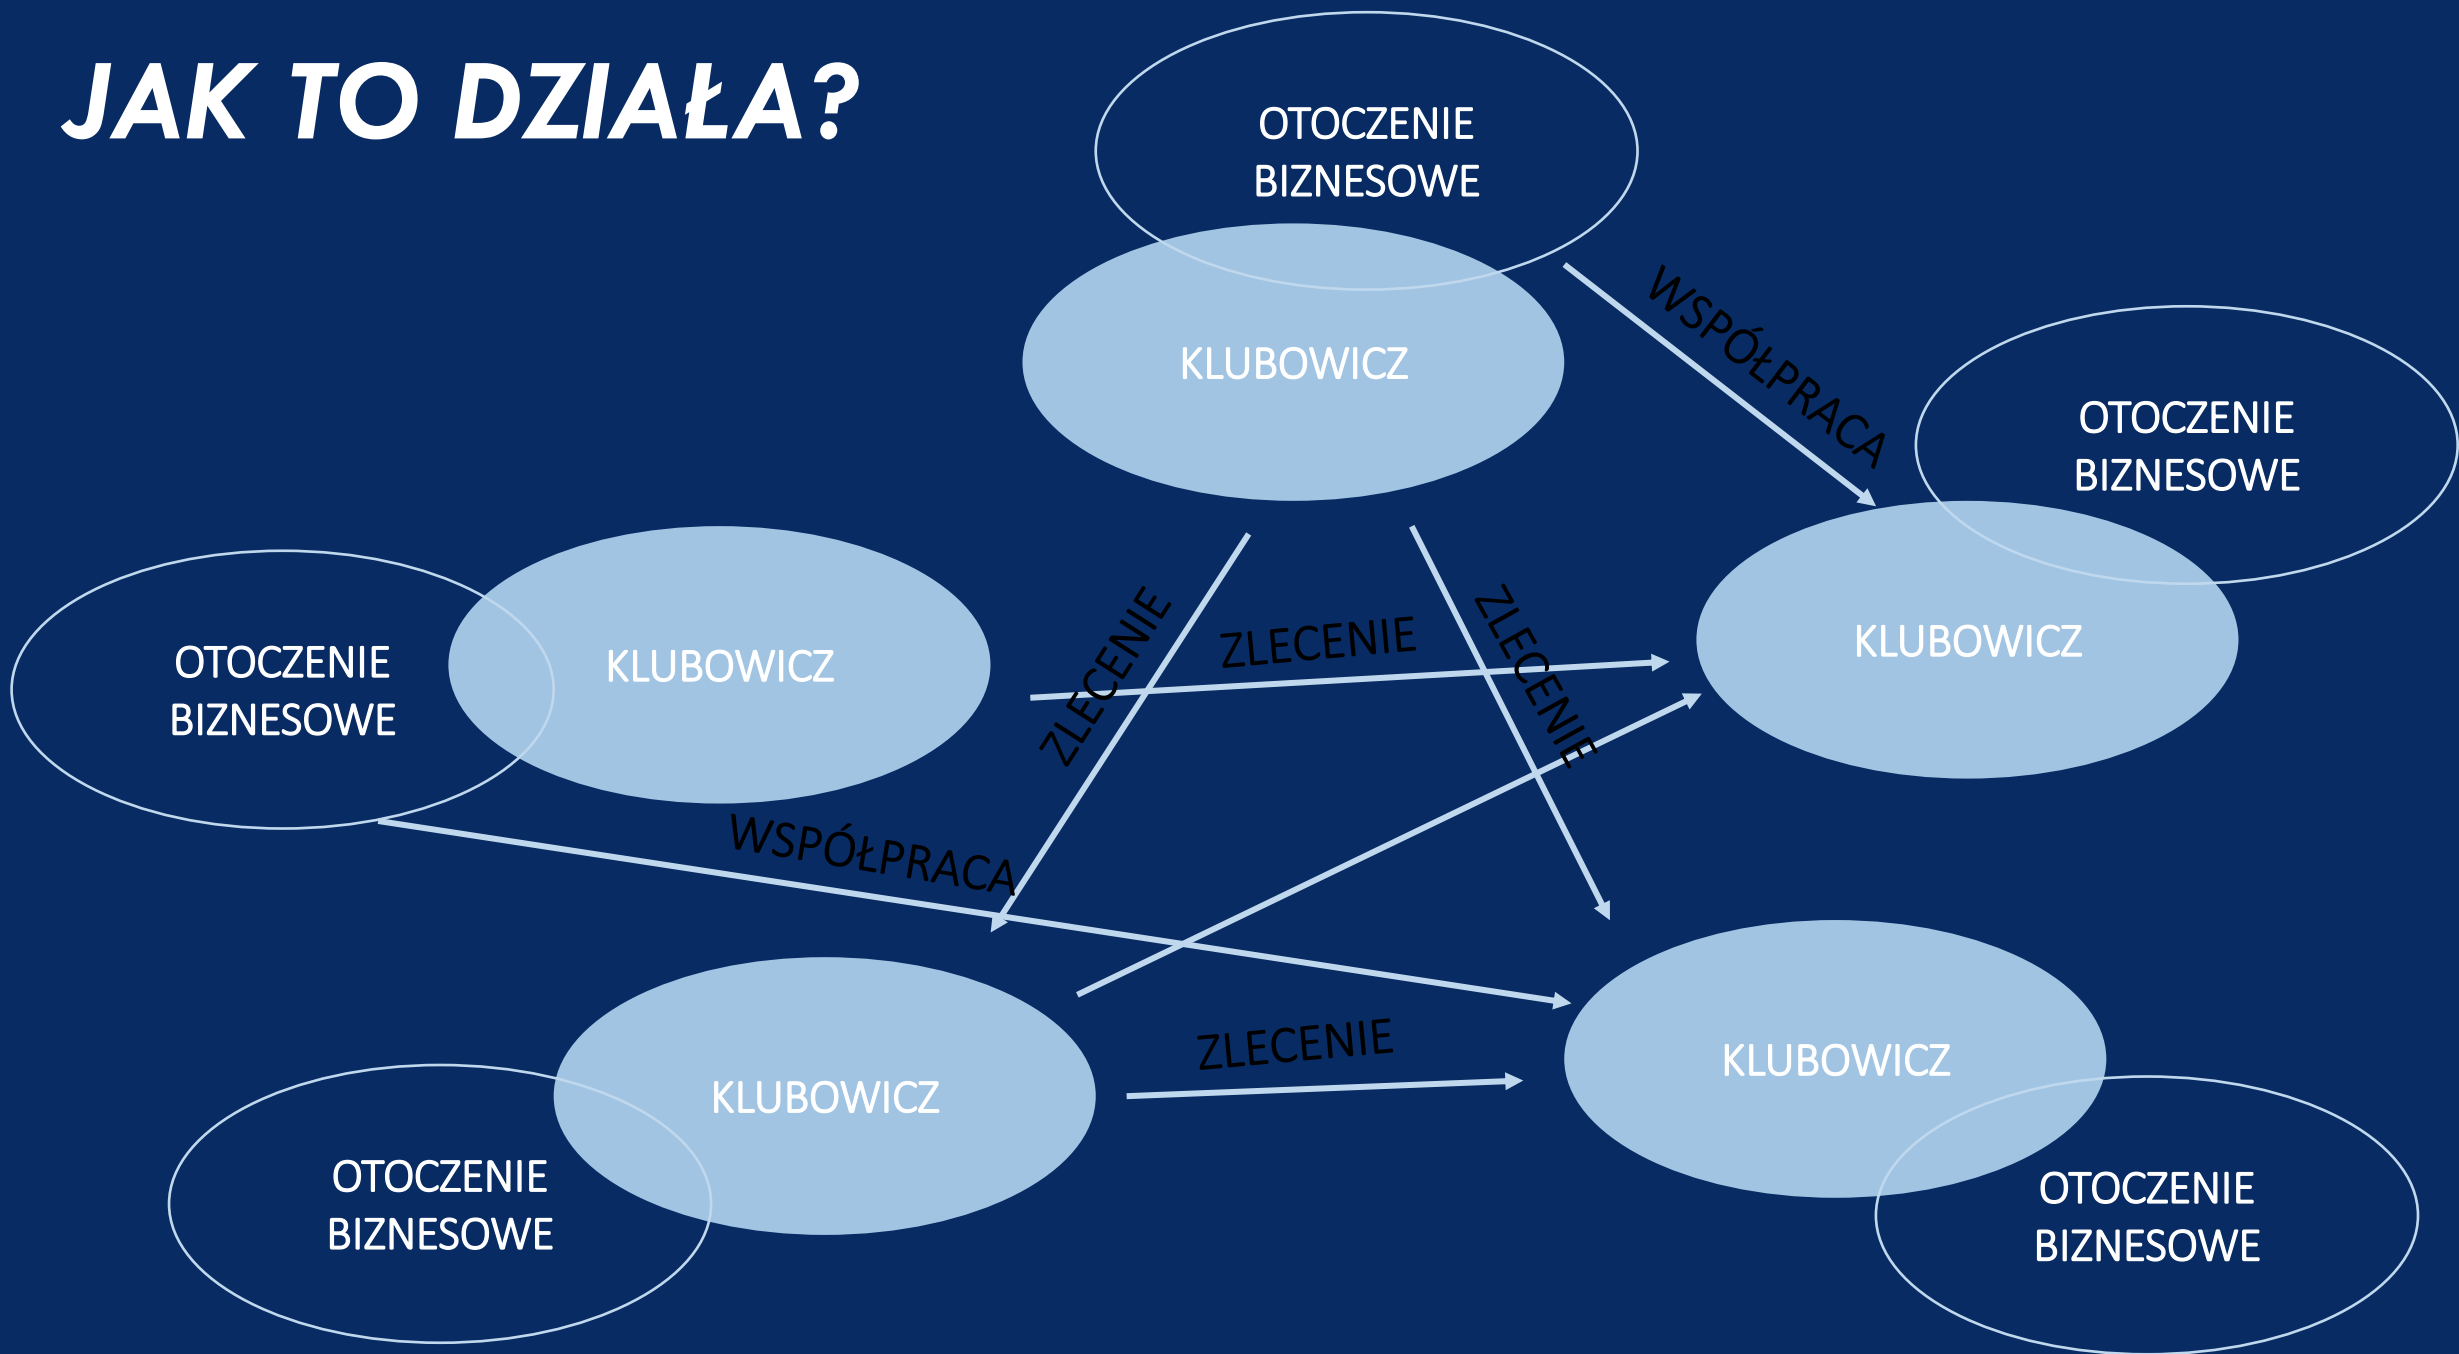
JAK TO DZIAŁA?

OTOCZENIE BIZNESOWE

KLUBOWICZ

WSPÓŁPRACA

OTOCZENIE BIZNESOWE

KLUBOWICZ

OTOCZENIE BIZNESOWE

KLUBOWICZ

ZLECENIE

ZLECENIE

ZLECENIE

WSPÓŁPRACA

KLUBOWICZ

ZLECENIE

KLUBOWICZ

OTOCZENIE BIZNESOWE

OTOCZENIE BIZNESOWE